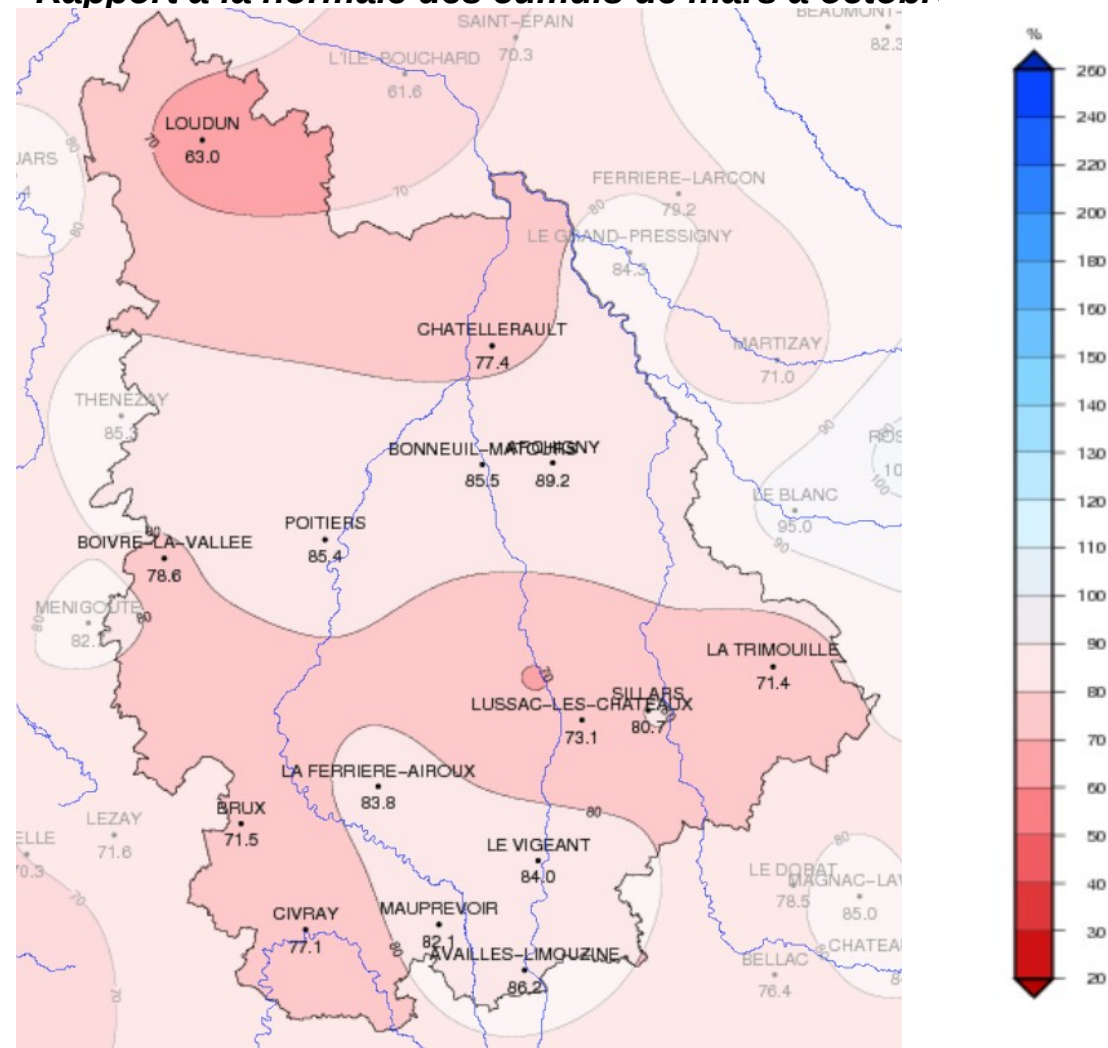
Rapport à la normale des cumuls de mars à octobr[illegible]

SAINT-EPAIN
70.3
BEAUMONT-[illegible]
82.3
L'ILE-BOUCHARD
61.6
LOUDUN
63.0
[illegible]JARS
FERRIERE-LARCON
79.2
LE GRAND-PRESSIGNY
84.3
CHATELLERAULT
77.4
MARTIZAY
71.0
THENEZAY
85.3
BONNEUIL-MATOURS
85.5
ARCHIGNY
89.2
RO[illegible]
10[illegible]
LE BLANC
95.0
POITIERS
85.4
BOIVRE-LA-VALLEE
78.6
MENIGOUTE
82.1
LA TRIMOUILLE
71.4
SILLARS
80.7
LUSSAC-LES-CHATEAUX
73.1
LA FERRIERE-AIROUX
83.8
BRUX
71.5
LEZAY
71.6
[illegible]ELLE
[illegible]0.3
LE VIGEANT
84.0
LE DORAT
78.5
MAGNAC-LAV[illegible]
85.0
CIVRAY
77.1
MAUPREVOIR
82.1
AVAILLES-LIMOUZINE
86.2
BELLAC
76.4
CHATEA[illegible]
70
80
90
100

%
260
240
220
200
180
160
150
140
130
120
110
100
90
80
70
60
50
40
30
20